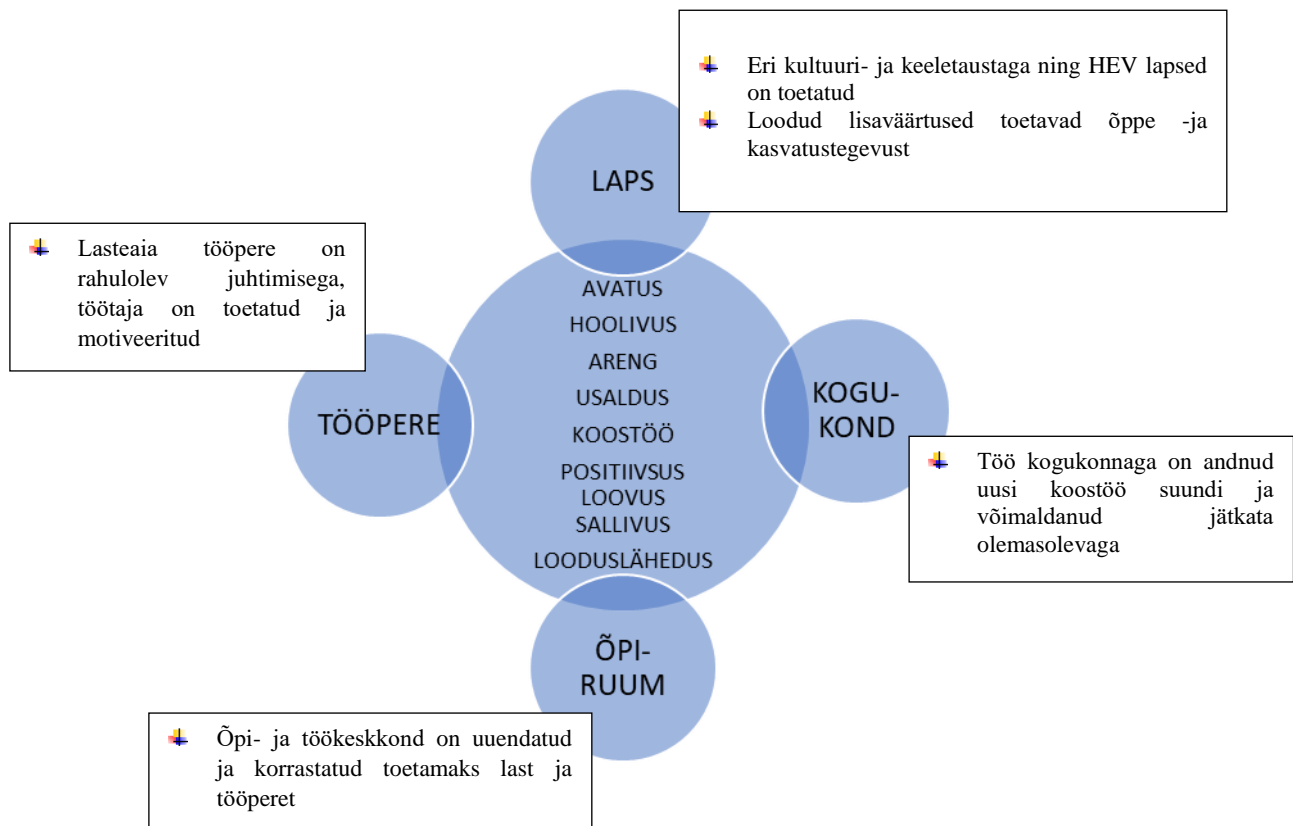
Eri kultuuri- ja keeletaustaga ning HEV lapsed on toetatud
Loodud lisaväärtused toetavad õppe -ja kasvatustegevust

LAPS

Lasteaia tööpere on rahulolev juhtimisega, töötaja on toetatud ja motiveeritud

AVATUS
HOOLIVUS
ARENG
USALDUS
KOOSTÖÖ
POSITIIVSUS
LOOVUS
SALLIVUS
LOODUSLÄHEDUS

TÖÖPERE

KOGU-
KOND

Töö kogukonnaga on andnud uusi koostöö suundi ja võimaldanud jätkata olemasolevaga

ÕPI-
RUUM

Õpi- ja töökeskkond on uuendatud ja korrastatud toetamaks last ja tööperet